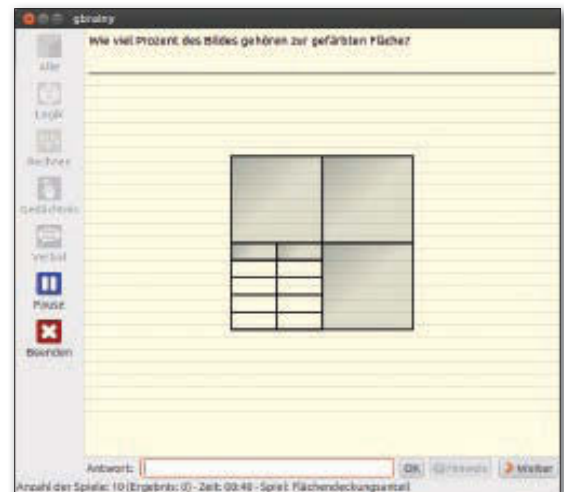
gbrainy

Alle

Logik

Rechnen

Gedächtnis

Verbal

Pause

Beenden

Wie viel Prozent des Bildes gehören zur gefärbten Fläche?

Antwort:

OK

Hinweis

Weiter

Anzahl der Spiele: 10 (Ergebnis: 0) - Zeit: 00:40 - Spiel: Flächendeckungsanteil